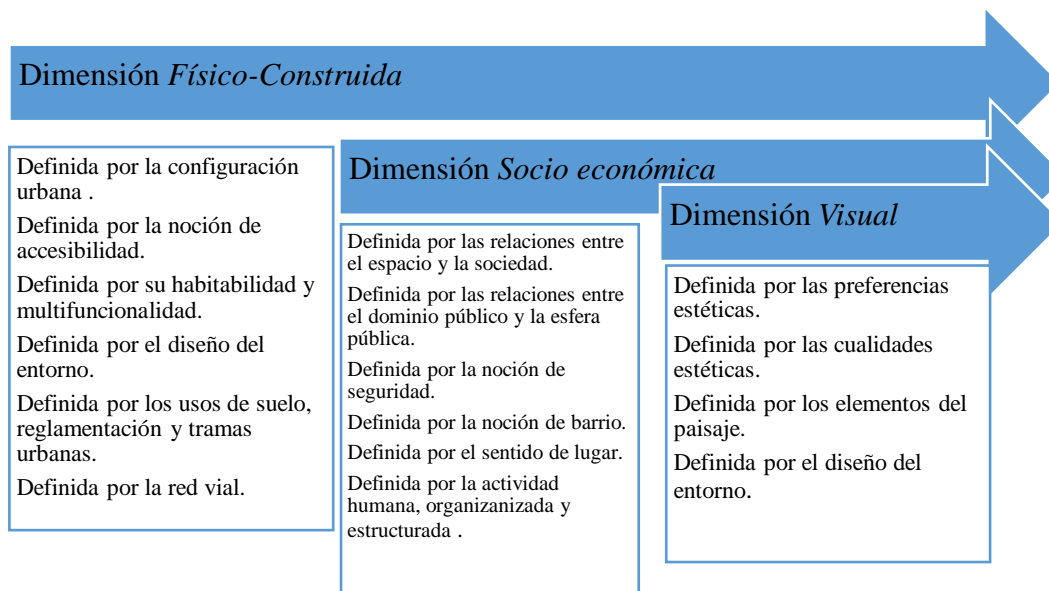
Dimensión *Físico-Construida*

Definida por la configuración urbana .

Definida por la noción de accesibilidad.

Definida por su habitabilidad y multifuncionalidad.

Definida por el diseño del entorno.

Definida por los usos de suelo, reglamentación y tramas urbanas.

Definida por la red vial.

Dimensión *Socio económica*

Definida por las relaciones entre el espacio y la sociedad.

Definida por las relaciones entre el dominio público y la esfera pública.

Definida por la noción de seguridad.

Definida por la noción de barrio.

Definida por el sentido de lugar.

Definida por la actividad humana, organizanizada y estructurada .

Dimensión *Visual*

Definida por las preferencias estéticas.

Definida por las cualidades estéticas.

Definida por los elementos del paisaje.

Definida por el diseño del entorno.